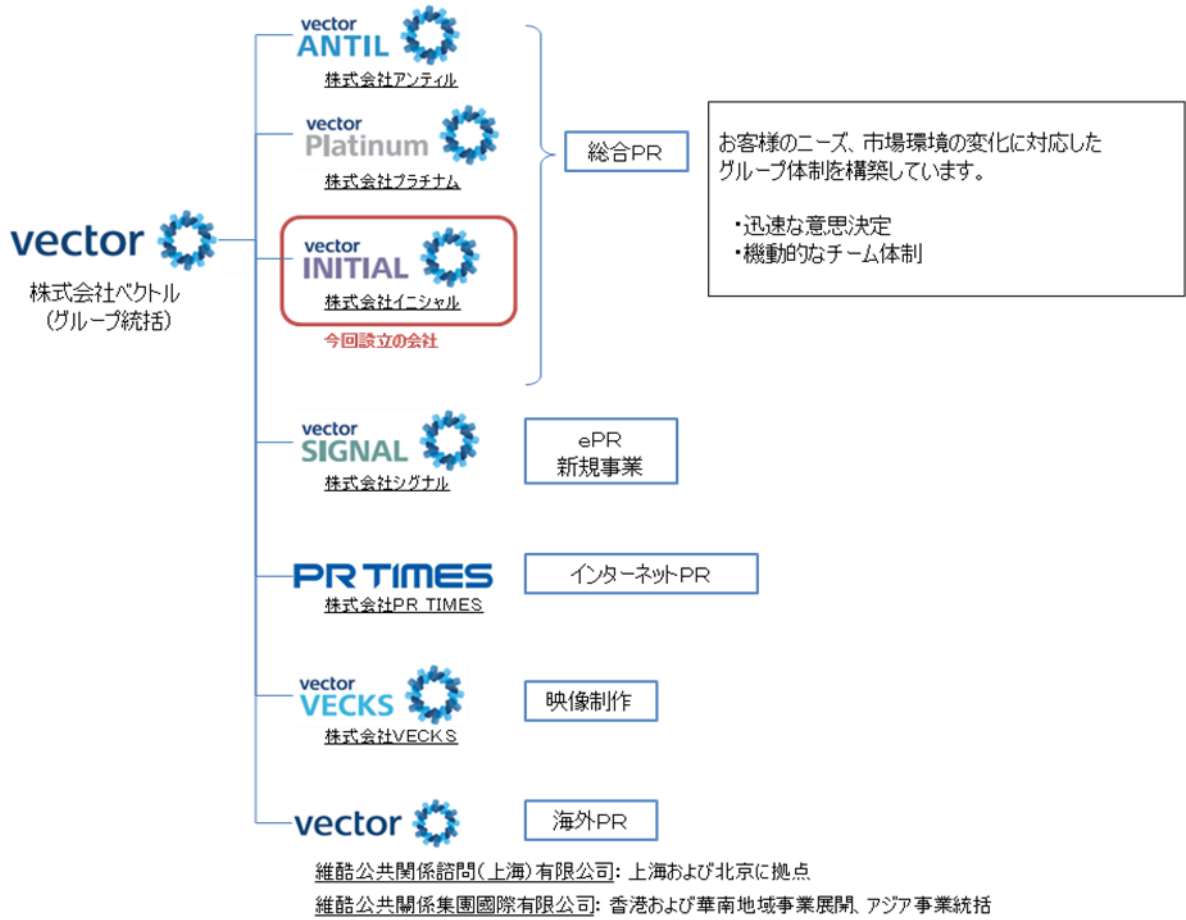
vector
株式会社ベクトル
(グループ統括)

vector ANTIL
株式会社アンティル

vector Platinum
株式会社プラチナム

vector INITIAL
株式会社イニシャル
今回設立の会社

総合PR

お客様のニーズ、市場環境の変化に対応したグループ体制を構築しています。

・迅速な意思決定
・機動的なチーム体制

vector SIGNAL
株式会社シグナル

ePR
新規事業

PR TIMES
株式会社PR TIMES

インターネットPR

vector VECKS
株式会社VECKS

映像制作

vector

海外PR

維酷公共関係諮問(上海)有限公司: 上海および北京に拠点
維酷公共關係集團國際有限公司: 香港および華南地域事業展開、アジア事業統括